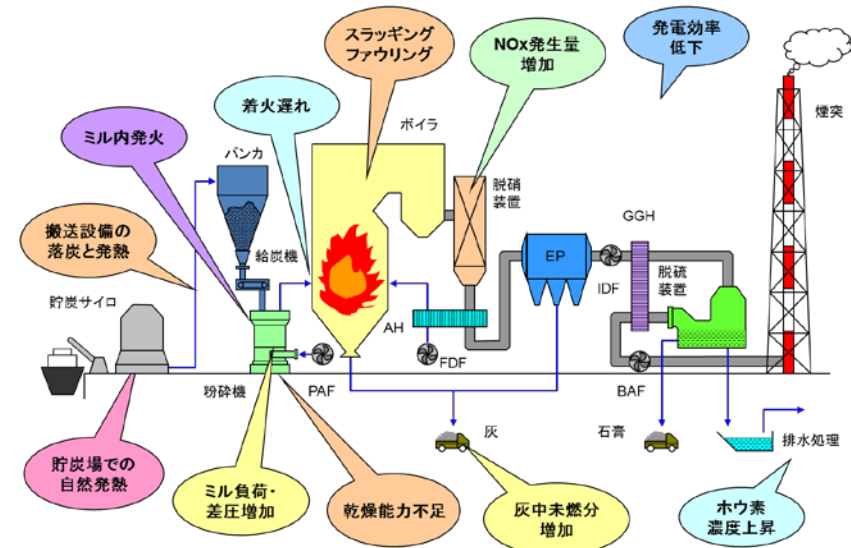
スラッギング
ファウリング

NOx発生量
増加

発電効率
低下

着火遅れ

ミル内発火

ボイラ

煙突

バンカ

脱硝
装置

搬送設備の
落炭と発熱

給炭機

GGH

EP

脱硫
装置

IDF

貯炭サイロ

AH

FDF

粉砕機

PAF

BAF

灰

石膏

排水処理

貯炭場での
自然発熱

ミル負荷・
差圧増加

乾燥能力不足

灰中未燃分
増加

ホウ素
濃度上昇